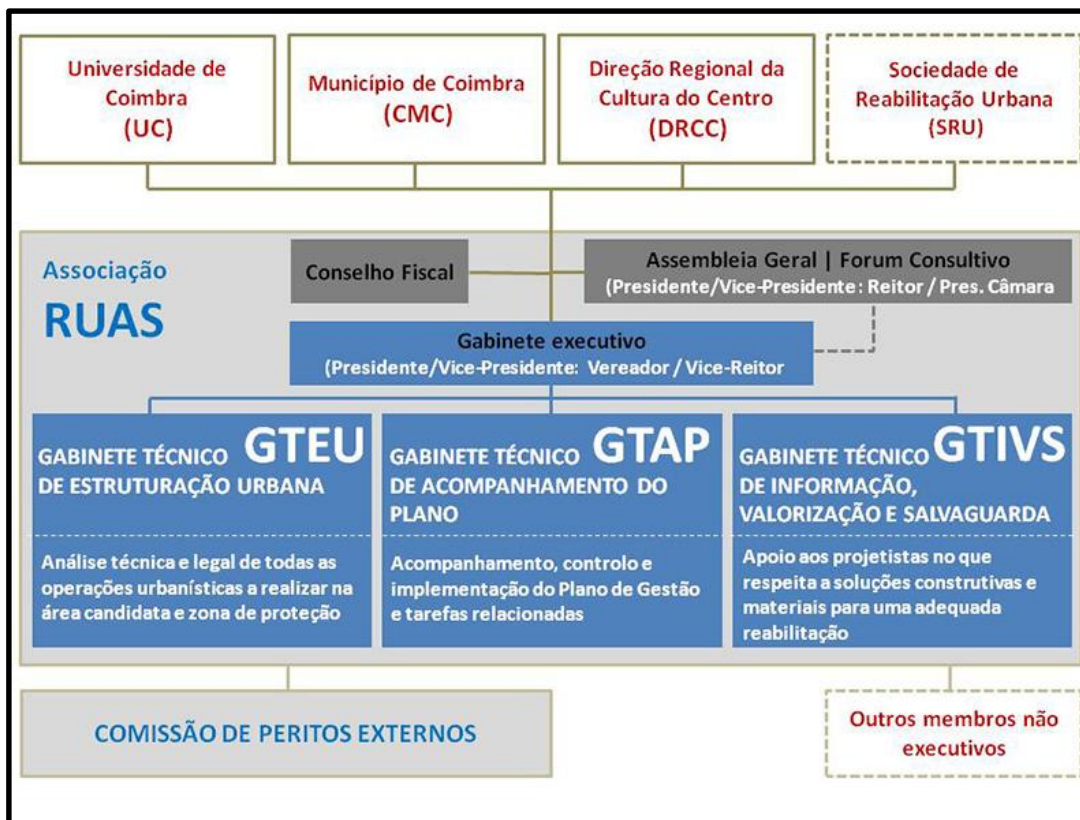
Universidade de Coimbra (UC)

Município de Coimbra (CMC)

Direção Regional da Cultura do Centro (DRCC)

Sociedade de Reabilitação Urbana (SRU)

Associação RUAS

Conselho Fiscal

Assembleia Geral | Forum Consultivo (Presidente/Vice-Presidente: Reitor / Pres. Câmara

Gabinete executivo (Presidente/Vice-Presidente: Vereador / Vice-Reitor

GABINETE TÉCNICO GTEU DE ESTRUTURAÇÃO URBANA

Análise técnica e legal de todas as operações urbanísticas a realizar na área candidata e zona de proteção

GABINETE TÉCNICO GTAP DE ACOMPANHAMENTO DO PLANO

Acompanhamento, controlo e implementação do Plano de Gestão e tarefas relacionadas

GABINETE TÉCNICO GTIVS DE INFORMAÇÃO, VALORIZAÇÃO E SALVAGUARDA

Apoio aos projetistas no que respeita a soluções construtivas e materiais para uma adequada reabilitação

COMISSÃO DE PERITOS EXTERNOS

Outros membros não executivos